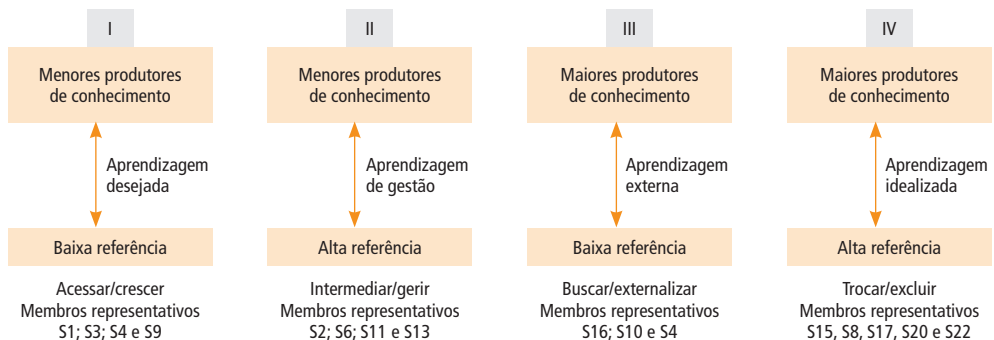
I

Menores produtores de conhecimento

Aprendizagem desejada

Baixa referência

Acessar/crescer
Membros representativos
S1; S3; S4 e S9

II

Menores produtores de conhecimento

Aprendizagem de gestão

Alta referência

Intermediar/gerir
Membros representativos
S2; S6; S11 e S13

III

Maiores produtores de conhecimento

Aprendizagem externa

Baixa referência

Buscar/externalizar
Membros representativos
S16; S10 e S4

IV

Maiores produtores de conhecimento

Aprendizagem idealizada

Alta referência

Trocar/excluir
Membros representativos
S15, S8, S17, S20 e S22